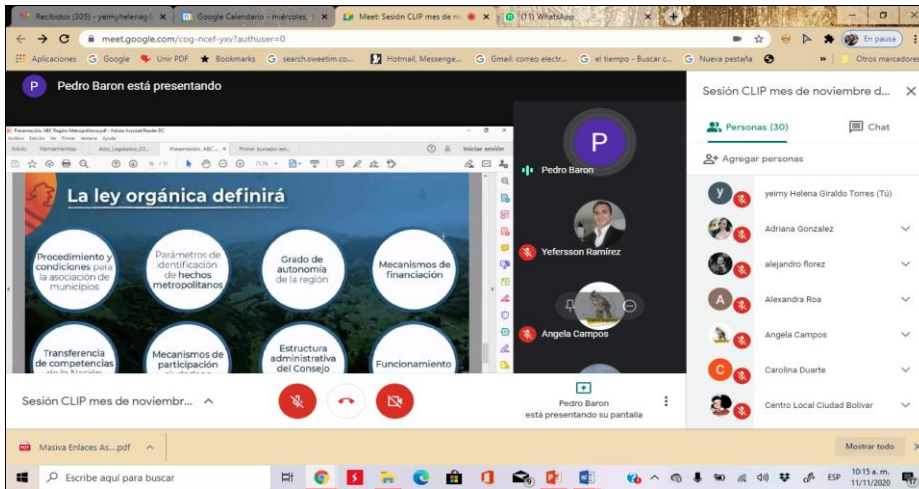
Recibidos (305) - yeimyhelenag | Google Calendario - miércoles | Meet: Sesión CLIP mes de n | (11) WhatsApp

meet.google.com/cog-ncef-yxv?authuser=0

En pausa

Aplicaciones | Google | Unir PDF | Bookmarks | search.sweetim.co... | Hotmail, Messenge... | Gmail: correo electr... | el tiempo - Buscar c... | Nueva pestaña | Otros marcadores

Pedro Baron está presentando

Presentación ABC Región Metropolitana.pdf - Adobe Acrobat Reader DC

Archivo Edición Ver Firmar Ventana Ayuda

Inicio Herramientas Acto_Legislativo_02... Presentación ABC... Primer borrador art... Iniciar sesión

71,7%

La ley orgánica definirá

Procedimiento y condiciones para la asociación de municipios

Parámetros de identificación de hechos metropolitanos

Grado de autonomía de la región

Mecanismos de financiación

Transferencia de competencias de la Nación

Mecanismos de participación ciudadana

Estructura administrativa del Consejo

Funcionamiento

Pedro Baron

Yefersson Ramirez

Angela Campos

Sesión CLIP mes de noviembre d...

Personas (30)

Chat

Agregar personas

yeimy Helena Giraldo Torres (Tú)

Adriana Gonzalez

alejandro florez

Alexandra Roa

Angela Campos

Carolina Duarte

Centro Local Ciudad Bolivar

Sesión CLIP mes de noviembr...

Pedro Baron
está presentando su pantalla

Masiva Enlaces As....pdf

Mostrar todo

Escribe aquí para buscar

ESP

10:15 a. m.
11/11/2020